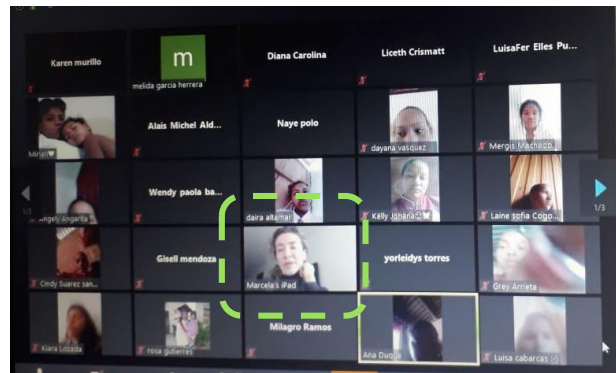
Karen murillo

m
melida garcia herrera

Diana Carolina

Liceth Crismatt

LuisaFer Elles Pu...

Miriam

Alais Michel Ald...

Naye polo

dayana vasquez

Mergis Machado

Angelly Angarita

Wendy paola ba...

daira altamar

Kelly Johana

Laine sofia Cogo...

1/3

1/3

Cindy Suarez san...

Gisel mendoza

Marcela's iPad

yorleidys torres

Grey Arrieta

Kiara Lozada

rosa gutierres

Milagro Ramos

Ana Duque

Luisa cabarcas